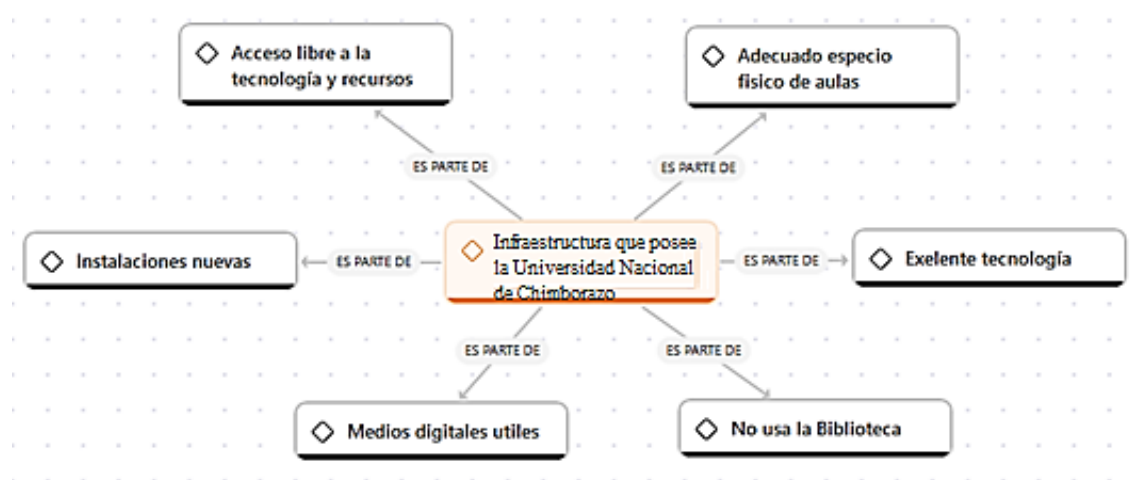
Acceso libre a la tecnología y recursos

Adecuado especio fisico de aulas

ES PARTE DE

ES PARTE DE

Instalaciones nuevas

ES PARTE DE

Infraestructura que posee la Universidad Nacional de Chimborazo

ES PARTE DE

Exelente tecnología

ES PARTE DE

ES PARTE DE

Medios digitales utiles

No usa la Biblioteca